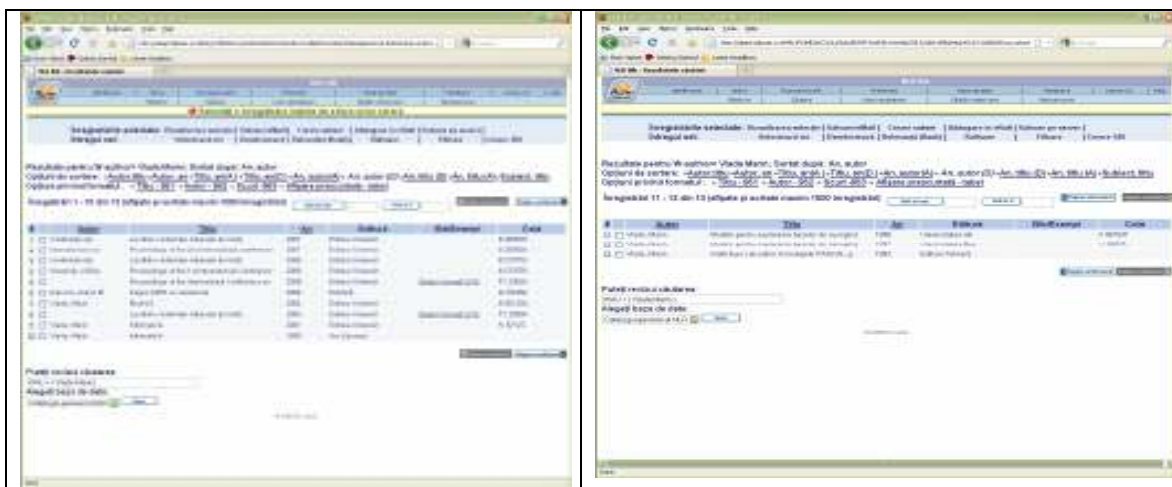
Înregistrările selectate:
Interogări web:

Rezultate pentru W=author= Vlada Marin; Sortat după: An, autor
Opțiuni de sortare: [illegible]
Opțiuni privind formatul: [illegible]

Înregistrări 1 - 10 din 13 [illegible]

| # | Autor | Titlu | An | Editura | Stoc/Exemplar | Cota |
|---|---|---|---|---|---|---|
| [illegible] | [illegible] | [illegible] | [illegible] | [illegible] | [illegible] | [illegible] |

Puteți revizui căutarea
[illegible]
Alegeți baza de date
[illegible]

Înregistrările selectate:
Interogări web:

Rezultate pentru W=author= Vlada Marin; Sortat după: An, autor
Opțiuni de sortare: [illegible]
Opțiuni privind formatul: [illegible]

Înregistrări 11 - 13 din 13 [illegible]

| # | Autor | Titlu | An | Editura | Stoc/Exemplar | Cota |
|---|---|---|---|---|---|---|
| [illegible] | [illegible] | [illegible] | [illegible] | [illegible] | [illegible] | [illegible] |

Puteți revizui căutarea
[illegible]
Alegeți baza de date
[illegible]